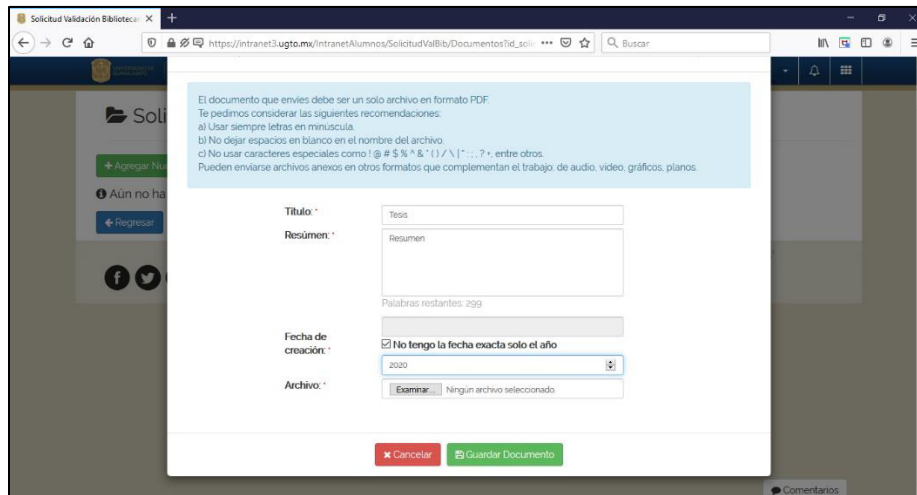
Solicitud Validación Bibliotec ×
+
https://intranet3.ugto.mx/IntranetAlumnos/SolicitudValBib/Documentos?id_soli ••• 
Buscar

Soli
+ Agregar Nu
Aún no ha
Regresar

El documento que envíes debe ser un solo archivo en formato PDF.
Te pedimos considerar las siguientes recomendaciones:
a) Usar siempre letras en minuscula.
b) No dejar espacios en blanco en el nombre del archivo.
c) No usar caracteres especiales como ! @ # $ % ^ & * ( ) / \ | " ; : , ? +, entre otros.
Pueden enviarse archivos anexos en otros formatos que complementan el trabajo: de audio, video, gráficos, planos.

Título: * Tesis
Resúmen: * Resumen
Palabras restantes: 299
Fecha de creación: *
No tengo la fecha exacta solo el año
2020
Archivo: * Examinar... Ningún archivo seleccionado

Cancelar Guardar Documento

Comentarios